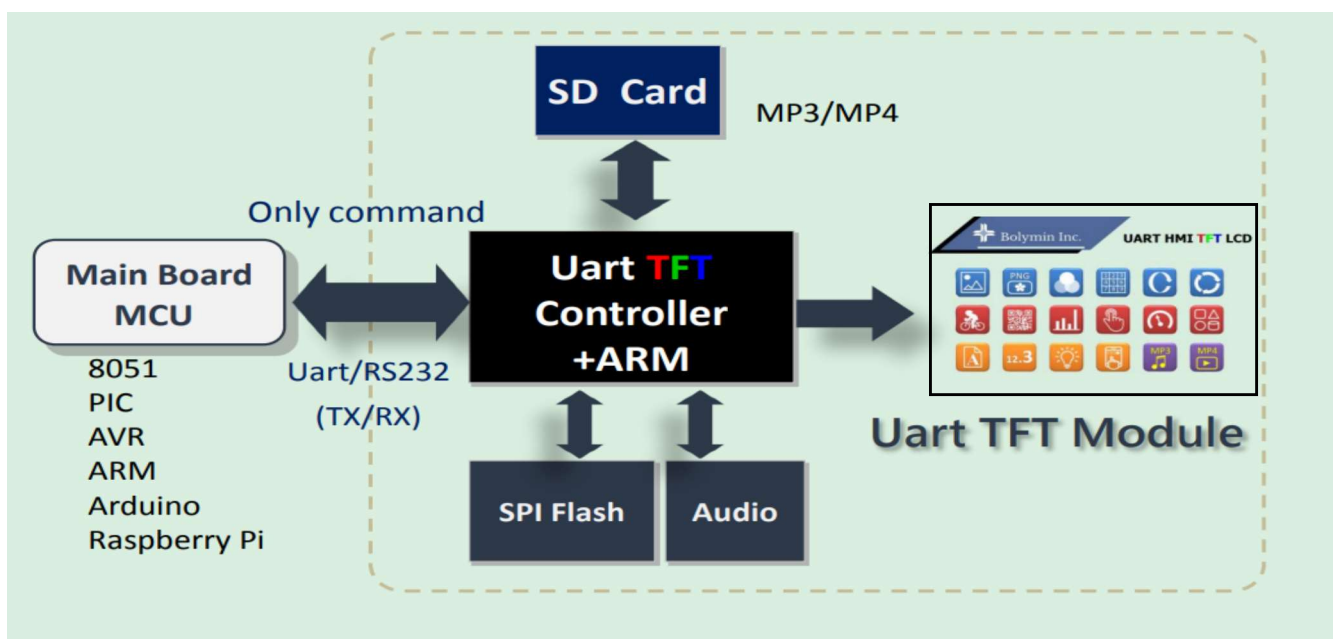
SD Card

MP3/MP4

Only command

Main Board MCU

8051
PIC
AVR
ARM
Arduino
Raspberry Pi

Uart/RS232
(TX/RX)

Uart TFT Controller +ARM

Bolymin Inc.

UART HMI TFT LCD

PNG

12.3

MP3

MP4

Uart TFT Module

SPI Flash

Audio